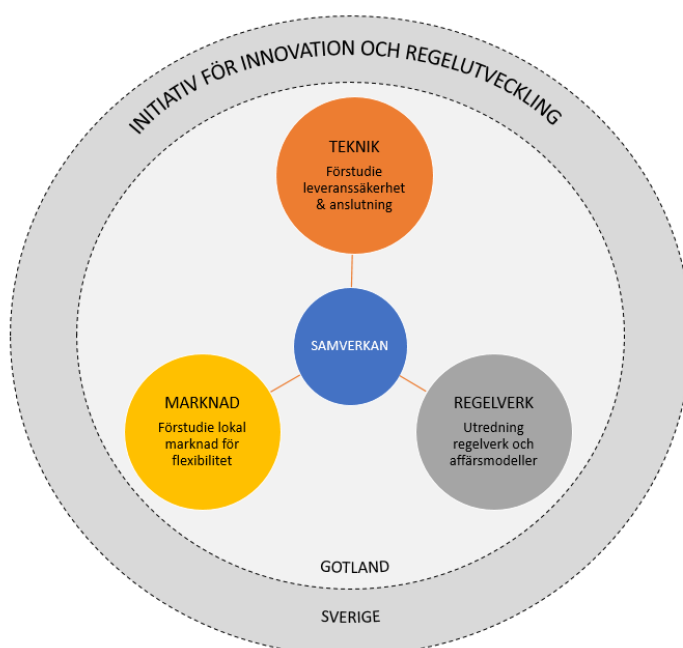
INITIATIV FÖR INNOVATION OCH REGELUTVECKLING

TEKNIK
Förstudie leveranssäkerhet & anslutning

SAMVERKAN

MARKNAD
Förstudie lokal marknad för flexibilitet

REGELVERK
Utredning regelverk och affärsmodeller

GOTLAND

SVERIGE